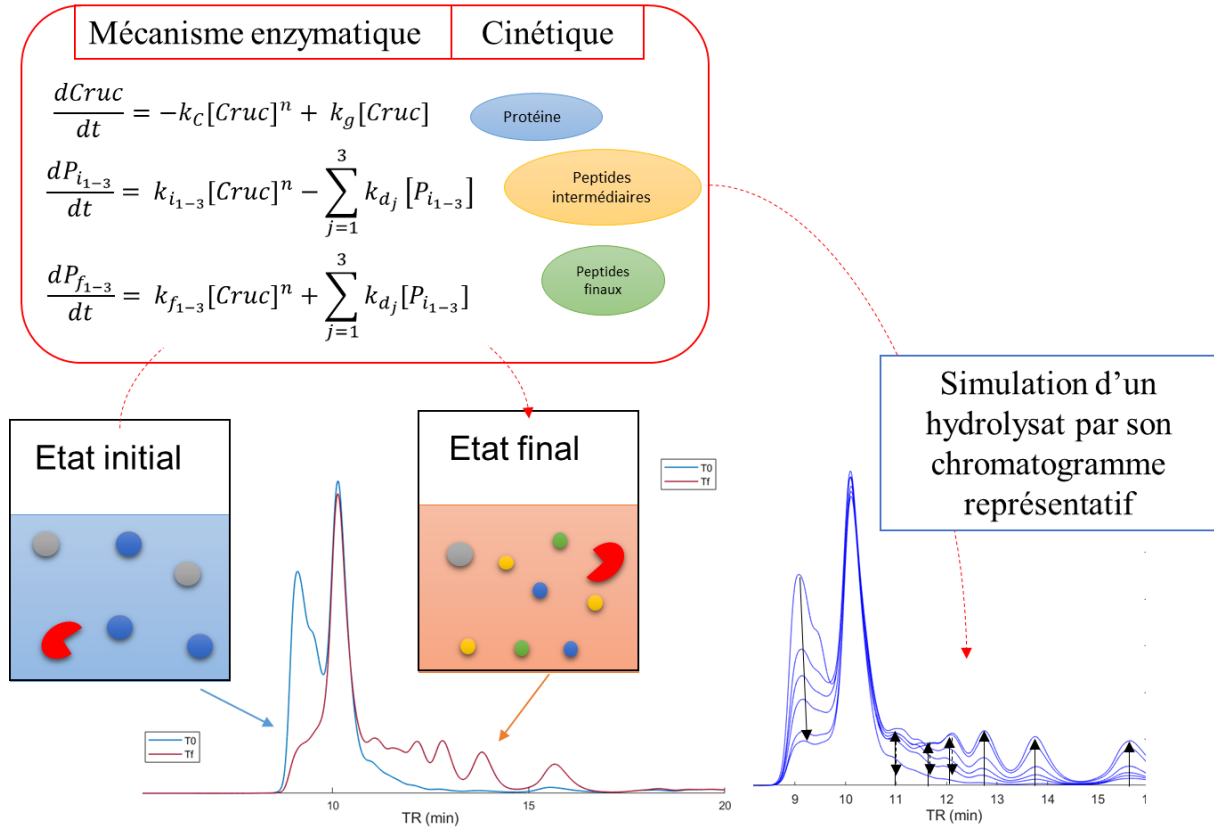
| Mécanisme enzymatique | Cinétique |
|---|---|

$\frac{dCruc}{dt} = -k_C[Cruc]^n + k_g[Cruc]$

Protéine

$\frac{dP_{i_{1-3}}}{dt} = k_{i_{1-3}}[Cruc]^n - \sum_{j=1}^{3} k_{d_j}[P_{i_{1-3}}]$

Peptides intermédiaires

$\frac{dP_{f_{1-3}}}{dt} = k_{f_{1-3}}[Cruc]^n + \sum_{j=1}^{3} k_{d_j}[P_{i_{1-3}}]$

Peptides finaux

Simulation d'un hydrolysat par son chromatogramme représentatif

Etat initial

Etat final

T0
Tf

T0
Tf

15
20
TR (min)

9
10
11
12
13
14
15
1
TR (min)